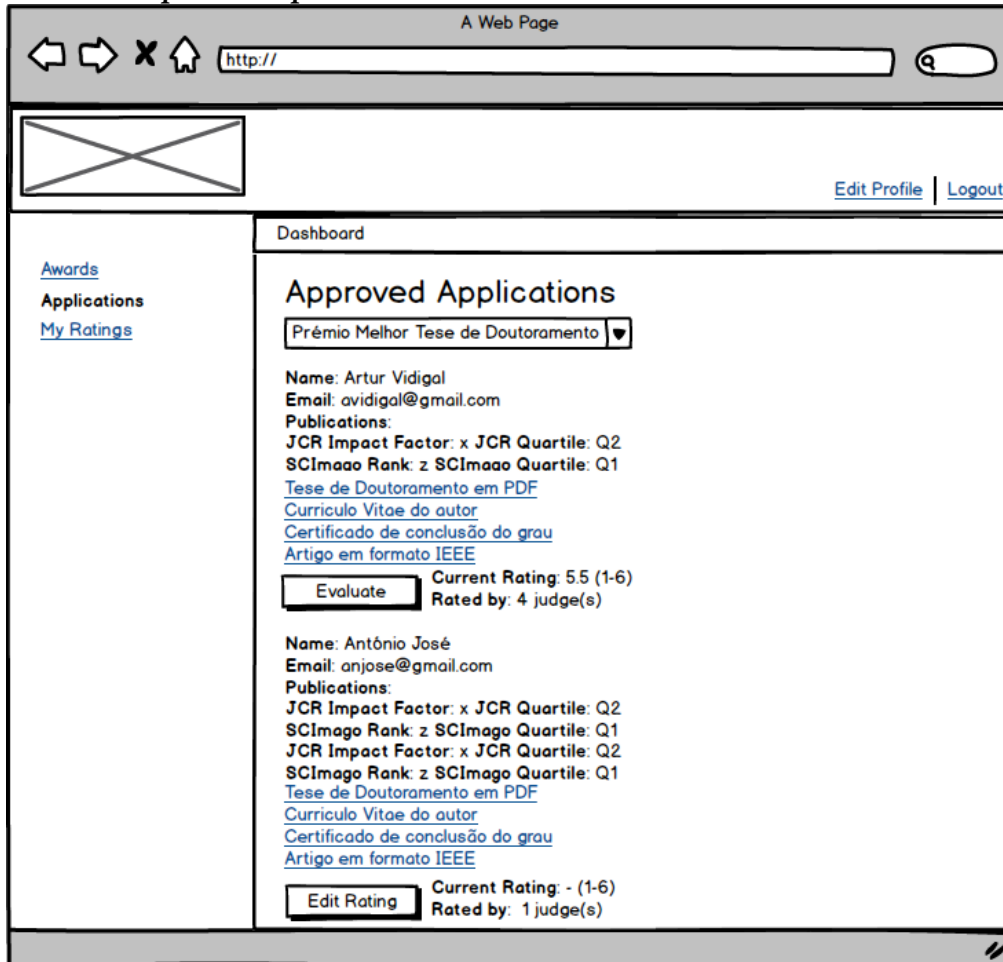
A Web Page

http://

Edit Profile | Logout

Dashboard

Awards
Applications
My Ratings

Approved Applications

Prémio Melhor Tese de Doutoramento

**Name**: Artur Vidigal
**Email**: avidigal@gmail.com
**Publications**:
**JCR Impact Factor**: x **JCR Quartile**: Q2
**SCImago Rank**: z **SCImago Quartile**: Q1
Tese de Doutoramento em PDF
Curriculo Vitae do autor
Certificado de conclusão do grau
Artigo em formato IEEE

Evaluate

**Current Rating**: 5.5 (1-6)
**Rated by**: 4 judge(s)

**Name**: Antônio José
**Email**: anjose@gmail.com
**Publications**:
**JCR Impact Factor**: x **JCR Quartile**: Q2
**SCImago Rank**: z **SCImago Quartile**: Q1
**JCR Impact Factor**: x **JCR Quartile**: Q2
**SCImago Rank**: z **SCImago Quartile**: Q1
Tese de Doutoramento em PDF
Curriculo Vitae do autor
Certificado de conclusão do grau
Artigo em formato IEEE

Edit Rating

**Current Rating**: - (1-6)
**Rated by**: 1 judge(s)